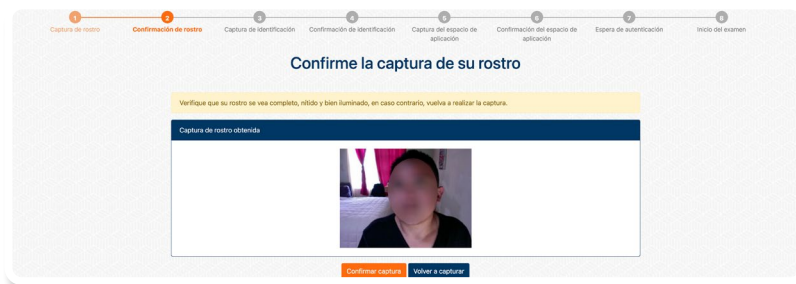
1
Captura de rostro

2
Confirmación de rostro

3
Captura de identificación

4
Confirmación de identificación

5
Captura del espacio de aplicación

6
Confirmación del espacio de aplicación

7
Espera de autenticación

8
Inicio del examen

Confirme la captura de su rostro

Verifique que su rostro se vea completo, nítido y bien iluminado, en caso contrario, vuelva a realizar la captura.

Captura de rostro obtenida

Confirmar captura

Volver a capturar